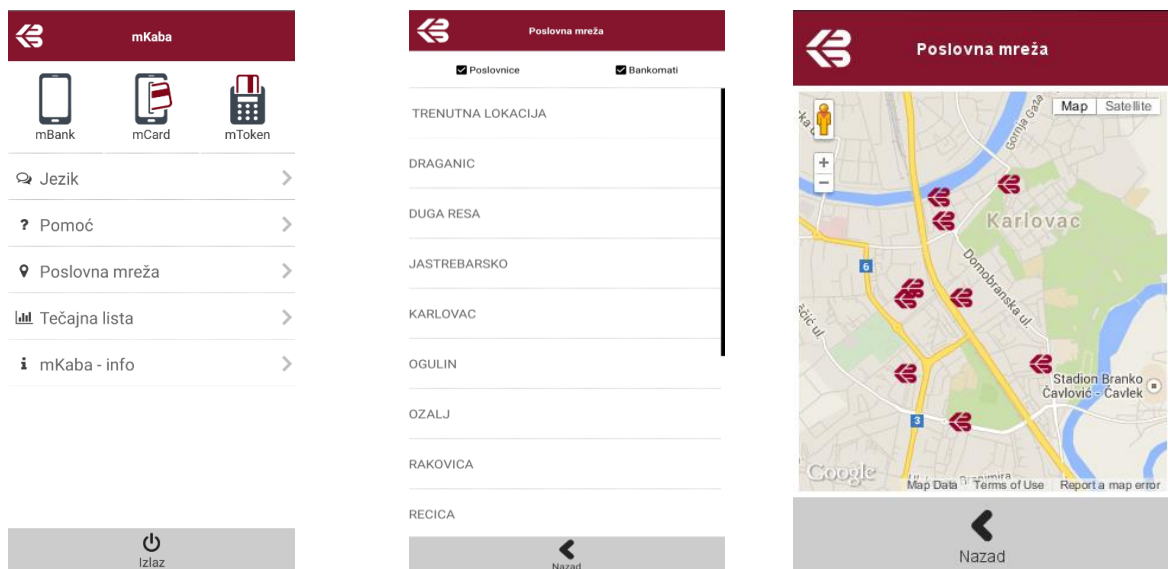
mKaba

mBank
mCard
mToken

Jezik
? Pomoć
Poslovna mreža
Tečajna lista
i mKaba - info

Izlaz

Poslovna mreža

Poslovnice
Bankomati

TRENUTNA LOKACIJA
DRAGANIC
DUGA RESA
JASTREBARSKO
KARLOVAC
OGULIN
OZALJ
RAKOVICA
RECICA

Nazad

Poslovna mreža

Map
Satellite
+
−
Gornja Gaza
Karlovac
Domobranska ul.
6
3
Stadion Branko Čavlović - Čavlek
Google
Map Data
Terms of Use
Report a map error

Nazad